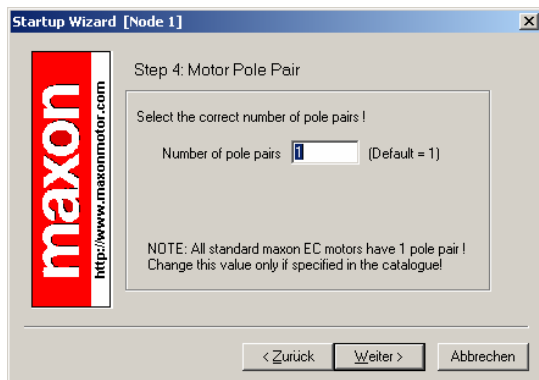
Startup Wizard [Node 1]

maxon
http://www.maxonmotor.com

Step 4: Motor Pole Pair

Select the correct number of pole pairs !

Number of pole pairs 1 (Default = 1)

NOTE: All standard maxon EC motors have 1 pole pair ! Change this value only if specified in the catalogue!

< Zurück Weiter > Abbrechen